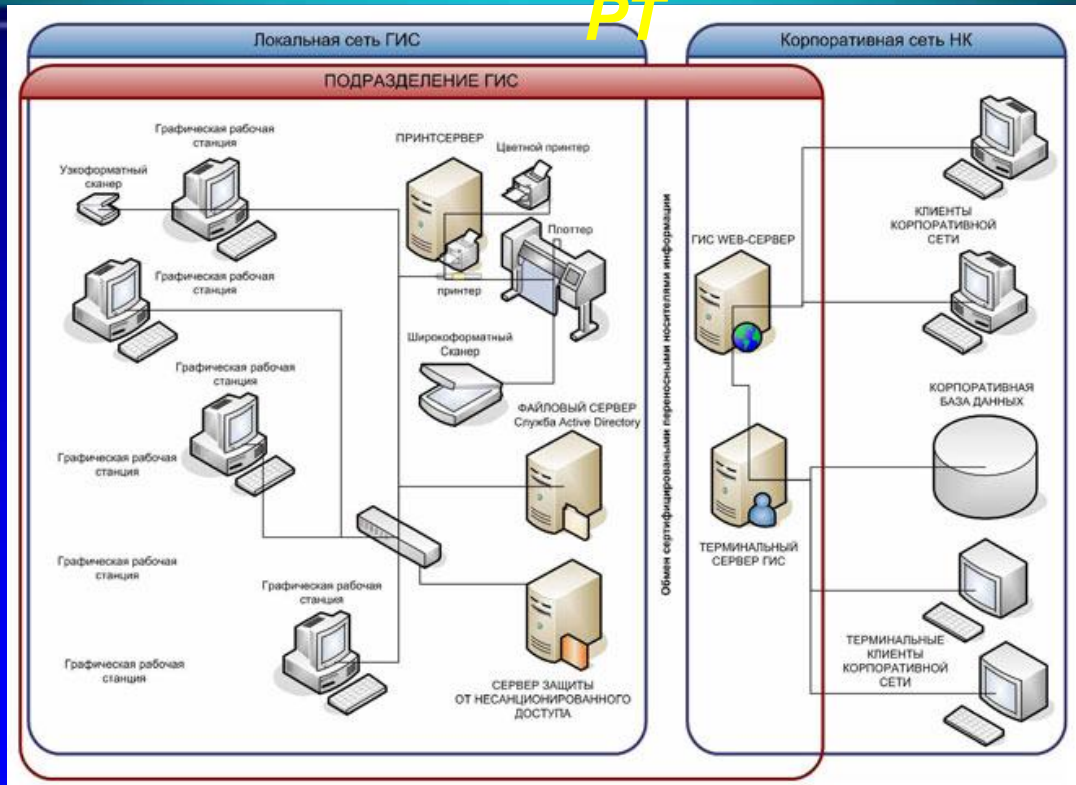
PT

Локальная сеть ГИС

Корпоративная сеть НК

ПОДРАЗДЕЛЕНИЕ ГИС

Графическая рабочая станция

Узкоформатный сканер

ПРИНТСЕРВЕР

Цветной принтер

Плоттер

принтер

Графическая рабочая станция

Широкоформатный Сканер

Графическая рабочая станция

Графическая рабочая станция

ФАЙЛОВЫЙ СЕРВЕР Служба Active Directory

Графическая рабочая станция

Графическая рабочая станция

Графическая рабочая станция

СЕРВЕР ЗАЩИТЫ ОТ НЕСАНЦИОНИРОВАННОГО ДОСТУПА

Обмен сертифицированными переносными носителями информации

ГИС WEB-СЕРВЕР

ТЕРМИНАЛЬНЫЙ СЕРВЕР ГИС

КЛИЕНТЫ КОРПОРАТИВНОЙ СЕТИ

КОРПОРАТИВНАЯ БАЗА ДАННЫХ

ТЕРМИНАЛЬНЫЕ КЛИЕНТЫ КОРПОРАТИВНОЙ СЕТИ